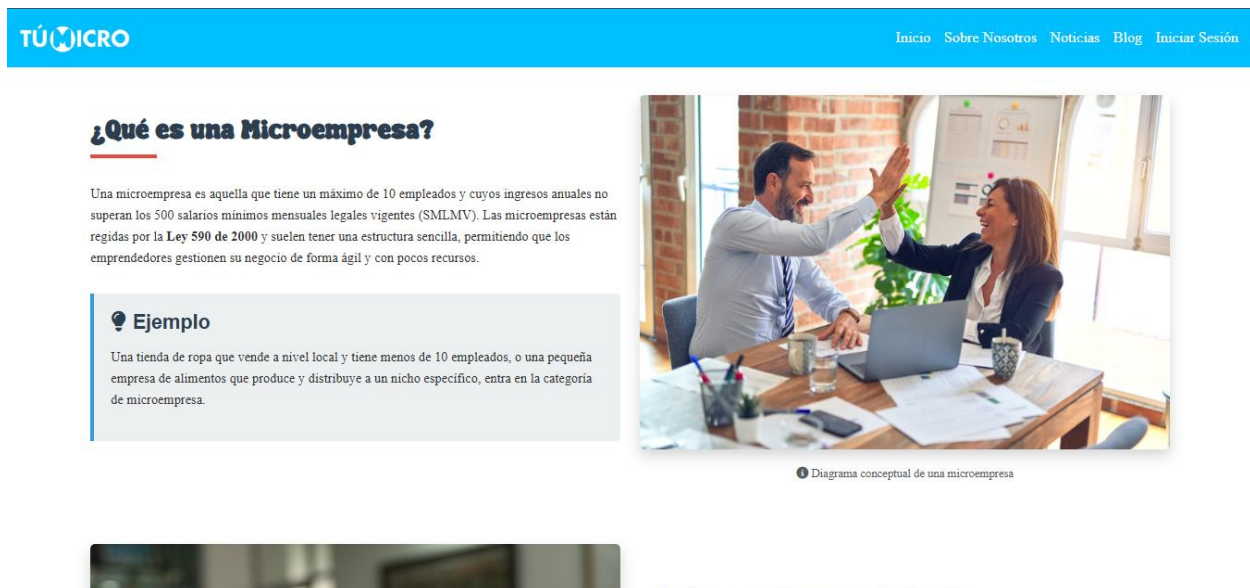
TÚMICRO

Inicio Sobre Nosotros Noticias Blog Iniciar Sesión

¿Qué es una Microempresa?

Una microempresa es aquella que tiene un máximo de 10 empleados y cuyos ingresos anuales no superan los 500 salarios mínimos mensuales legales vigentes (SMLMV). Las microempresas están regidas por la **Ley 590 de 2000** y suelen tener una estructura sencilla, permitiendo que los emprendedores gestionen su negocio de forma ágil y con pocos recursos.

Ejemplo

Una tienda de ropa que vende a nivel local y tiene menos de 10 empleados, o una pequeña empresa de alimentos que produce y distribuye a un nicho específico, entra en la categoría de microempresa.

Diagrama conceptual de una microempresa